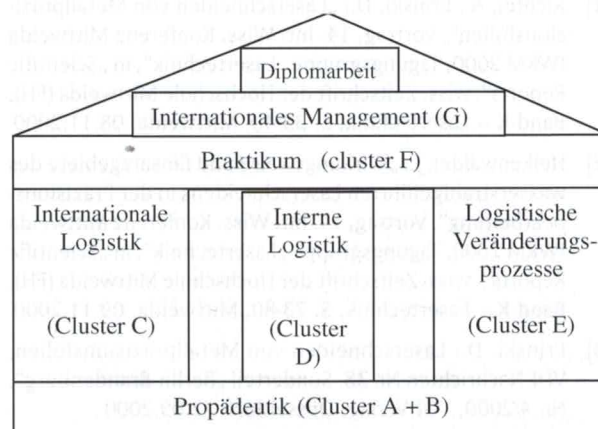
Diplomarbeit

Internationales Management (G)

Praktikum (cluster F)

Internationale Logistik

(Cluster C)

Interne Logistik

(Cluster D)

Logistische Veränderungsprozesse

(Cluster E)

Propädeutik (Cluster A + B)